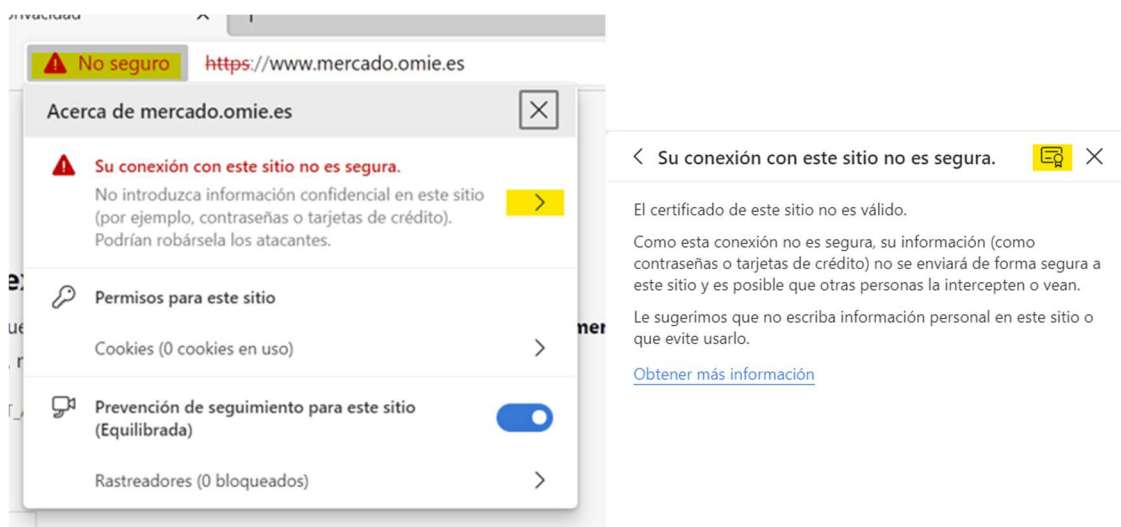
privacidad

No seguro https://www.mercado.omie.es

Acerca de mercado.omie.es

Su conexión con este sitio no es segura.

No introduzca información confidencial en este sitio (por ejemplo, contraseñas o tarjetas de crédito). Podrían robársela los atacantes.

Permisos para este sitio

Cookies (0 cookies en uso)

Prevención de seguimiento para este sitio (Equilibrada)

Rastreadores (0 bloqueados)

Su conexión con este sitio no es segura.

El certificado de este sitio no es válido.

Como esta conexión no es segura, su información (como contraseñas o tarjetas de crédito) no se enviará de forma segura a este sitio y es posible que otras personas la intercepten o vean.

Le sugerimos que no escriba información personal en este sitio o que evite usarlo.

Obtener más información